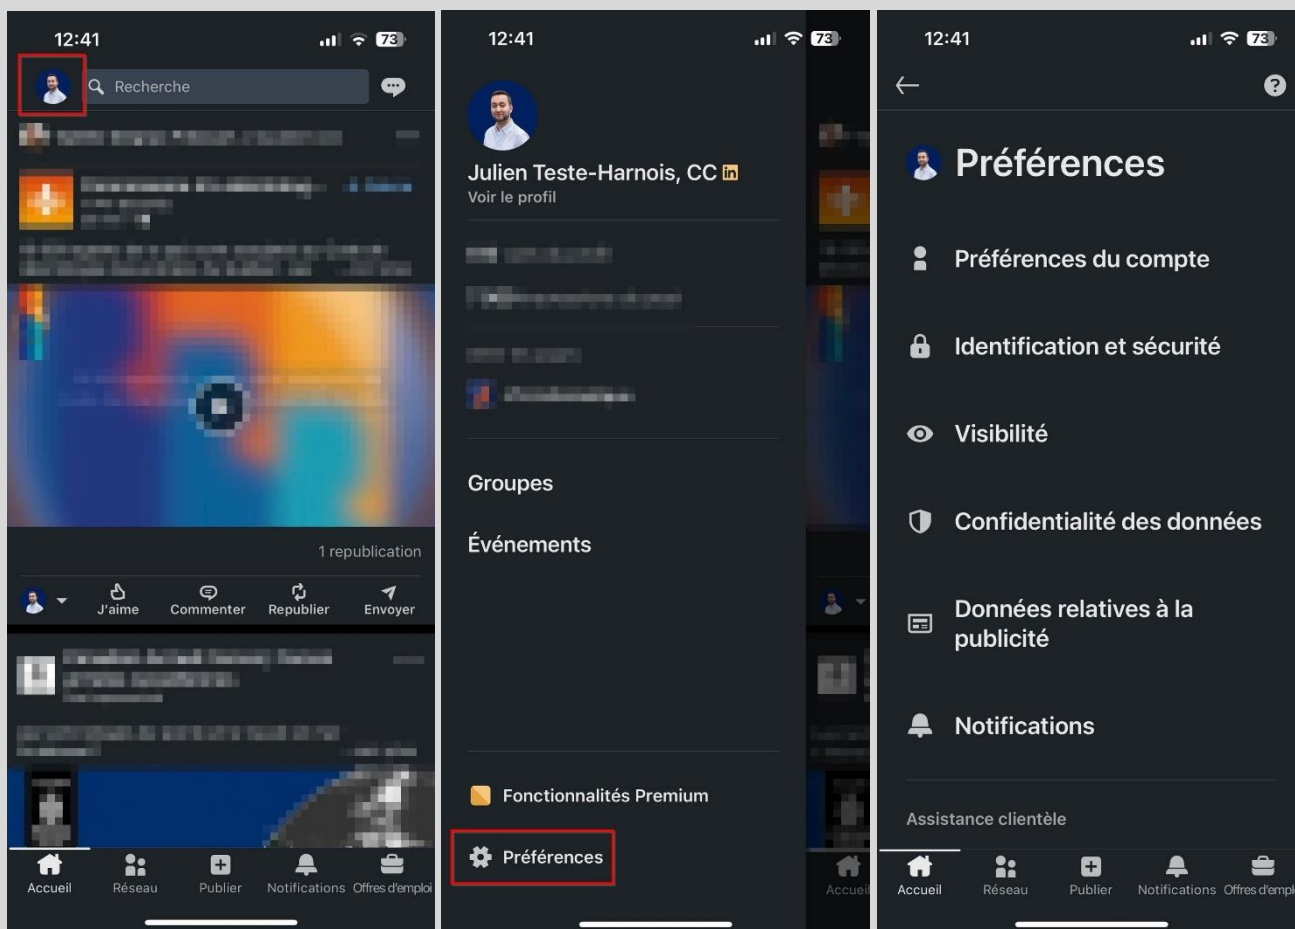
12:41
73
Recherche

1 republication

J'aime Commenter Republier Envoyer

Accueil Réseau Publier Notifications Offres d'emploi

12:41
73
Julien Teste-Harnois, CC in
Voir le profil

Groupes

Événements

Fonctionnalités Premium

Préférences

Accueil

12:41
73
Préférences

Préférences du compte

Identification et sécurité

Visibilité

Confidentialité des données

Données relatives à la publicité

Notifications

Assistance clientèle

Accueil Réseau Publier Notifications Offres d'empl